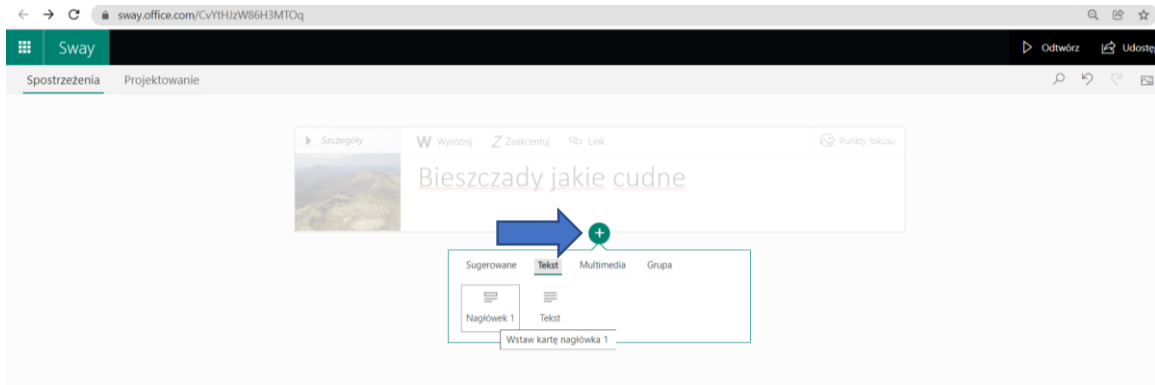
sway.office.com/CvYtHJzW86H3MTOq

Sway

Odtwórz

Udostę

Spostrzeżenia Projektowanie

Szczegóły

W Wyróżnij

Z Zaakcentuj

Link

Punkty fokusu

Bieszczady jakie cudne

Sugerowane Tekst Multimedia Grupa

Nagłówek 1

Tekst

Wstaw kartę nagłówka 1